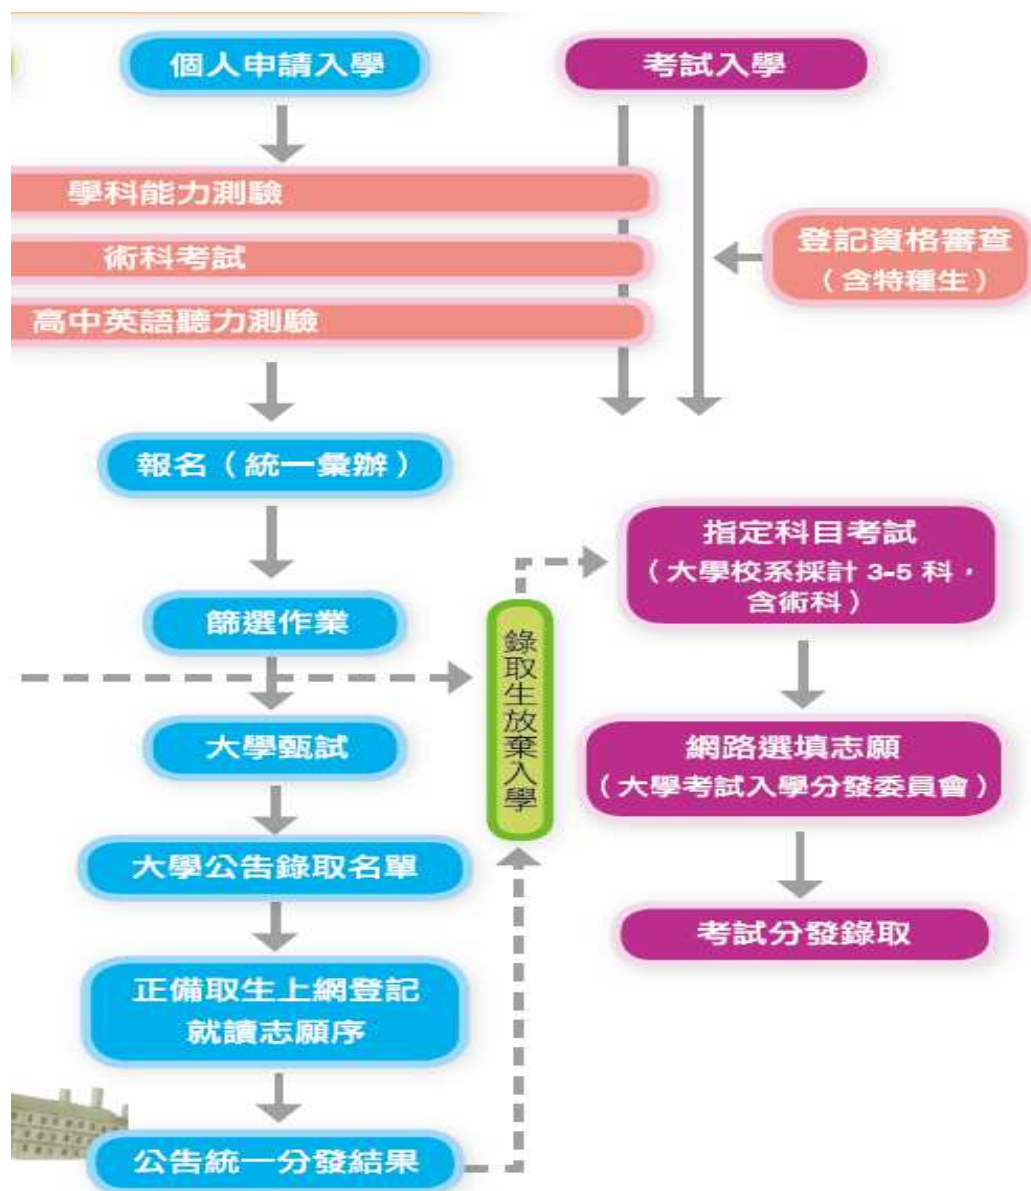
個人申請入學

考試入學

學科能力測驗

術科考試

高中英語聽力測驗

登記資格審查
（含特種生）

報名（統一彙辦）

篩選作業

大學甄試

大學公告錄取名單

正備取生上網登記
就讀志願序

公告統一分發結果

錄取生放棄入學

指定科目考試
（大學校系採計 3-5 科，含術科）

網路選填志願
（大學考試入學分發委員會）

考試分發錄取